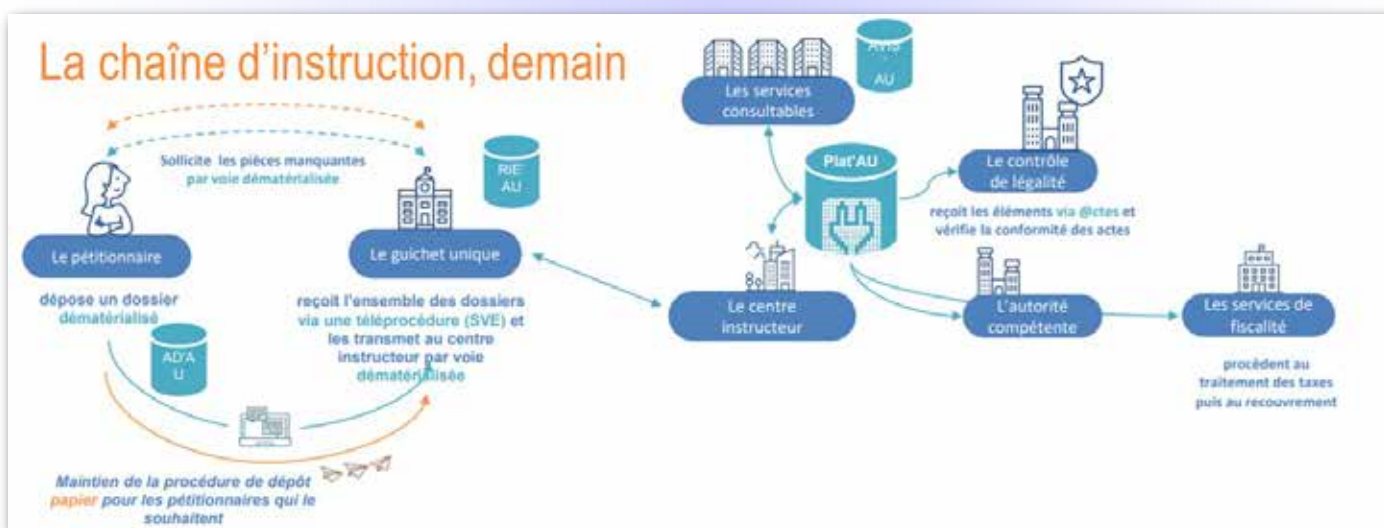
La chaîne d'instruction, demain

Sollicite les pièces manquantes par voie dématérialisée

Le pétitionnaire

dépose un dossier dématérialisé

AD'A U

RIE AU

Le guichet unique

reçoit l'ensemble des dossiers via une téléprocédure (SVE) et les transmet au centre instructeur par voie dématérialisée

Maintien de la procédure de dépôt papier pour les pétitionnaires qui le souhaitent

AVIS AU

Les services consultables

Plat'AU

Le contrôle de légalité

reçoit les éléments via @ctes et vérifie la conformité des actes

Le centre instructeur

L'autorité compétente

Les services de fiscalité

procèdent au traitement des taxes puis au recouvrement